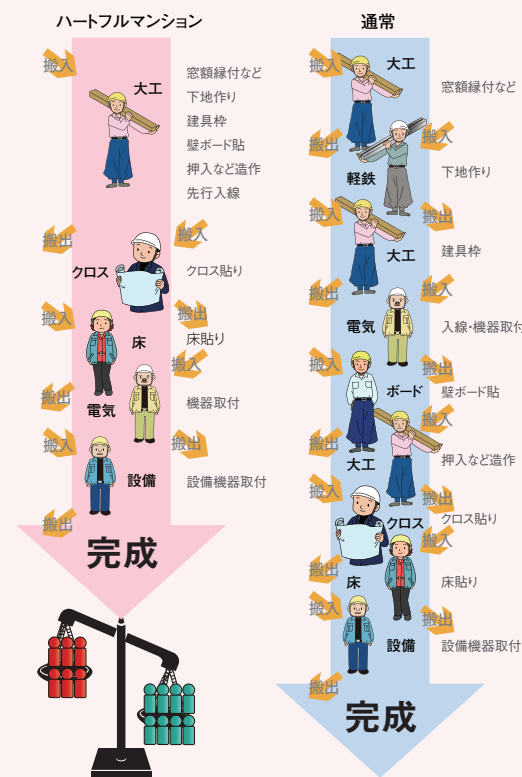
ハートフルマンション

搬入
大工
窓額縁付など
下地作り
建具枠
壁ボード貼
押入など造作
先行入線

搬出
搬入
クロス
クロス貼り

搬入
搬出
床
床貼り

搬入
搬出
電気
機器取付

搬入
搬出
設備
設備機器取付

搬出
完成

通常

搬入
大工
窓額縁付ど

搬出
搬入
軽鉄
下地作り

搬入
搬出
大工
建具枠

搬出
搬入
電気
入線・機器取付

搬入
搬出
ボード
壁ボード貼

搬出
搬入
大工
押入など造作

搬入
搬出
クロス
クロス貼り

搬出
搬入
床
床貼り

搬入
搬出
設備
設備機器取付

搬出
完成